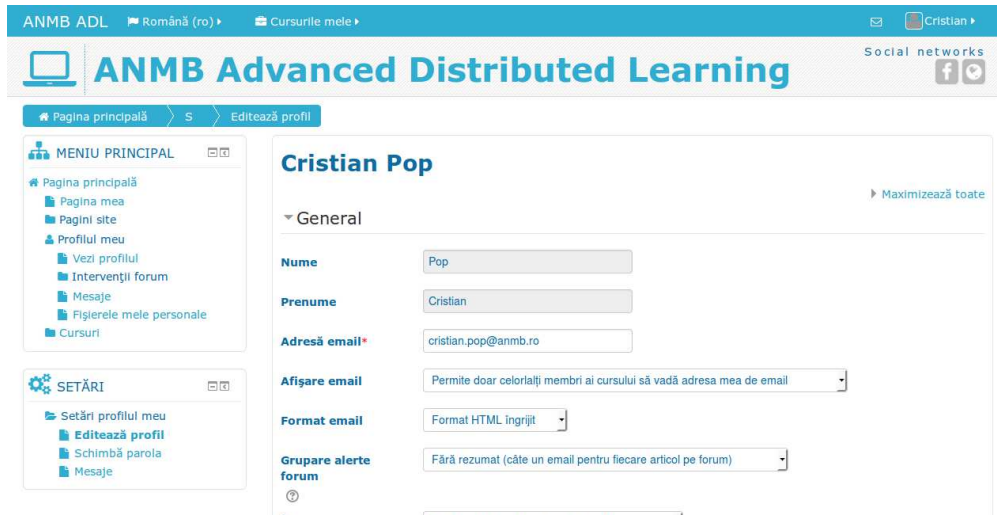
ANMB ADL Română (ro) ▸ Cursurile mele ▸ Cristian ▸

ANMB Advanced Distributed Learning

Social networks

Pagina principală S Editează profil

MENIU PRINCIPAL

Pagina principală
Pagina mea
Pagini site
Profilul meu
Vezi profilul
Intervenții forum
Mesaje
Fișierele mele personale
Cursuri

SETĂRI

Setări profilul meu
Editează profil
Schimbă parola
Mesaje

Cristian Pop

Maximizează toate

General

Nume Pop

Prenume Cristian

Adresă email* cristian.pop@anmb.ro

Afișare email Permite doar celorlalți membri ai cursului să vadă adresa mea de email

Format email Format HTML îngrijit

Grupare alerte forum Fără rezumat (câte un email pentru fiecare articol pe forum)